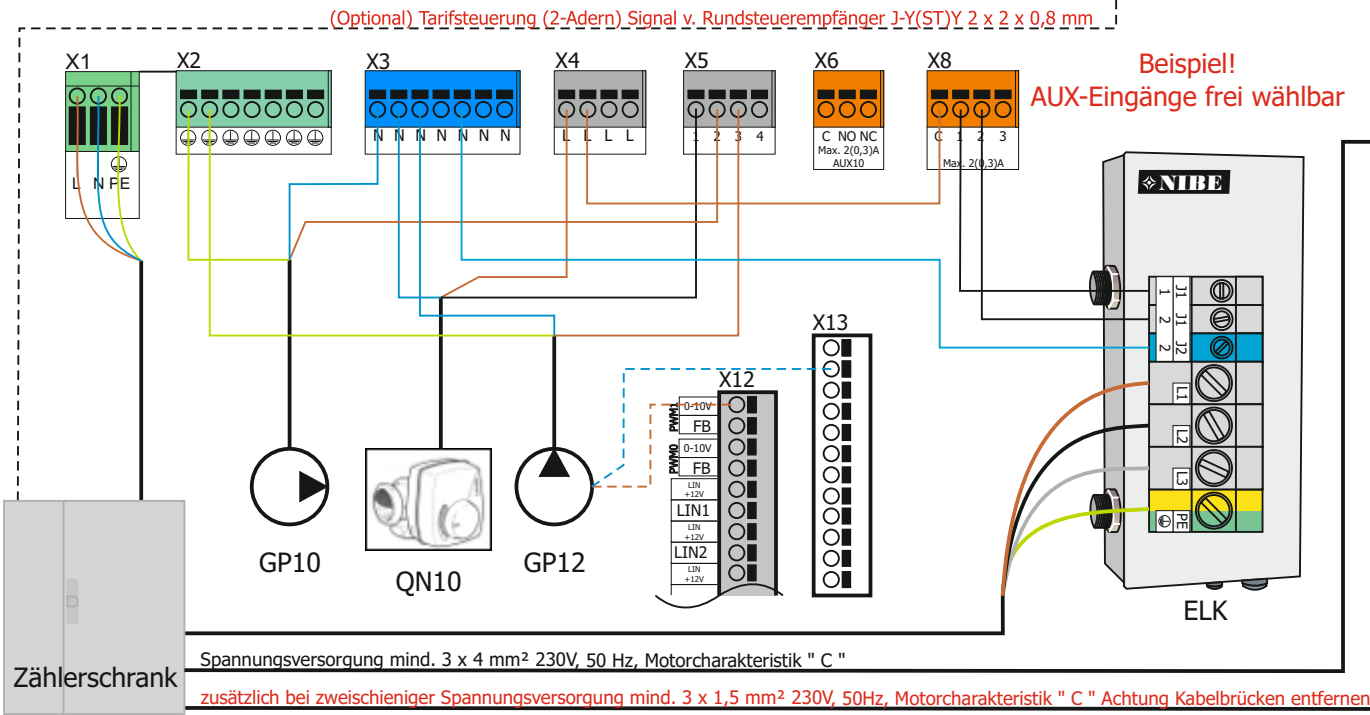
(Optional) Tarifsteuerung (2-Adern) Signal v. Rundsteuerempfänger J-Y(ST)Y 2 x 2 x 0,8 mm

X1
L N PE

X2

X3
N N N N N N N

X4
L L L L

X5
1 2 3 4

X6
C NO NC
Max. 2(0,3)A
AUX10

X8
C 1 2 3
Max. 2(0,3)A

Beispiel!
AUX-Eingänge frei wählbar

NIBE

1 J1
2 J1
2 J2
L1
L2
L3
PE

X13

X12
PWM1 0-10V
FB
PWM0 0-10V
FB
LIN +12V
LIN1
LIN +12V
LIN2
LIN +12V

GP10
QN10
GP12
ELK

Zählerschrank

Spannungsversorgung mind. 3 x 4 mm² 230V, 50 Hz, Motorcharakteristik " C "

zusätzlich bei zweischieniger Spannungsversorgung mind. 3 x 1,5 mm² 230V, 50Hz, Motorcharakteristik " C " Achtung Kabelbrücken entfernen